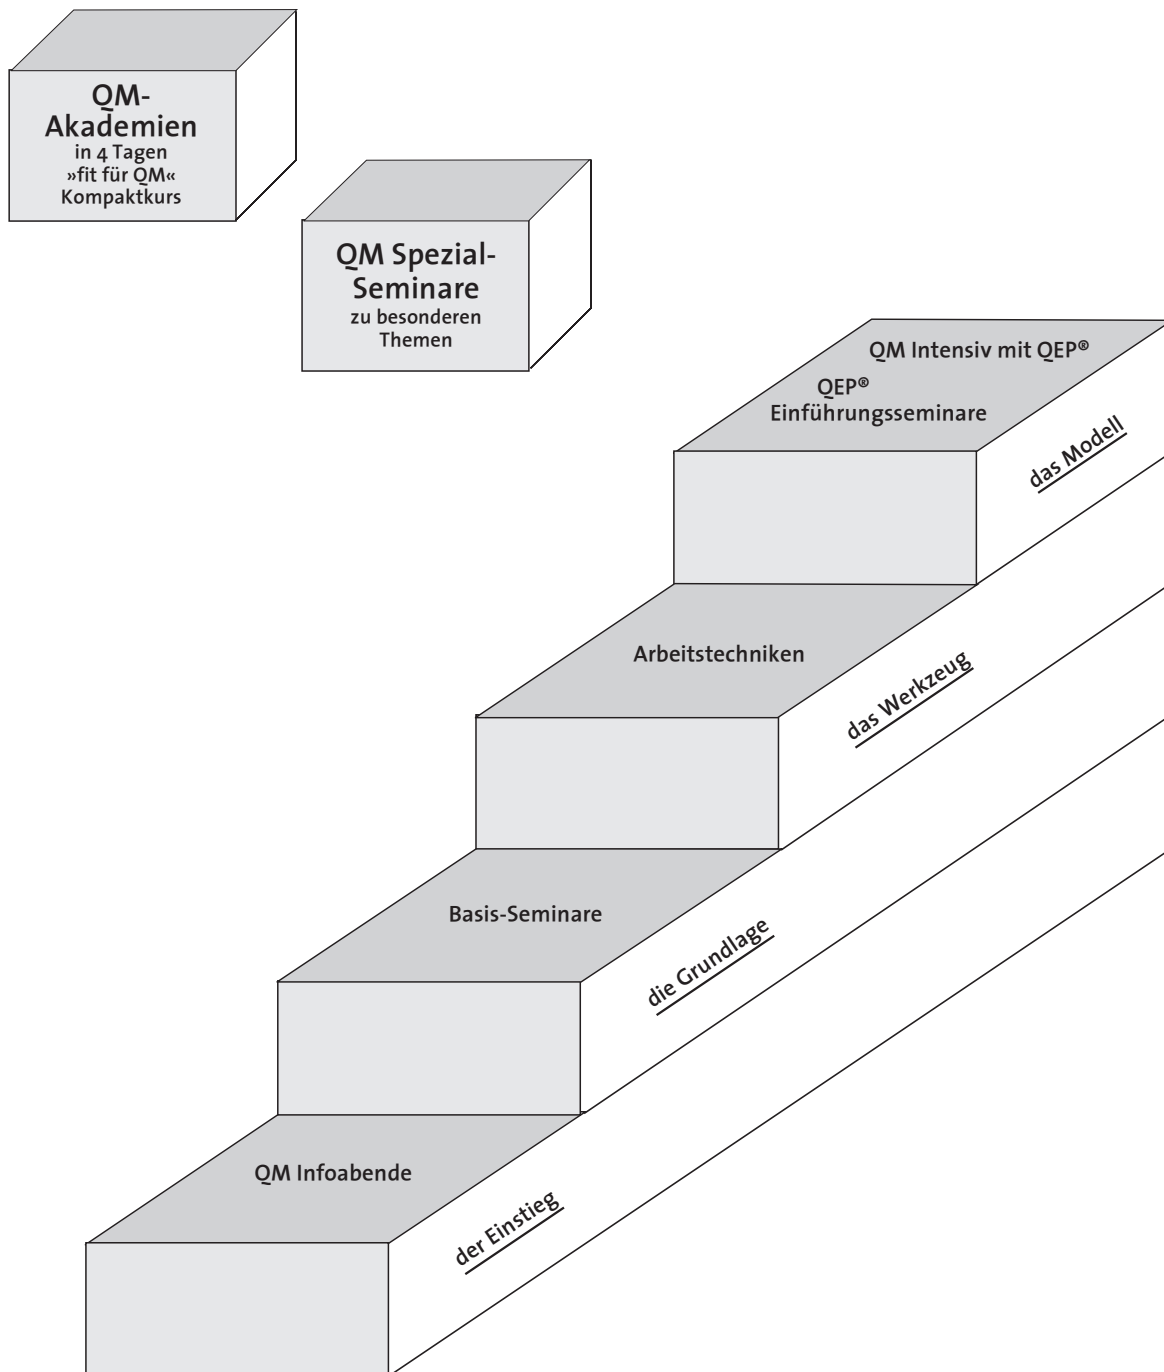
QM-
Akademien
in 4 Tagen
»fit für QM«
Kompaktkurs

QM Spezial-
Seminare
zu besonderen
Themen

QM Intensiv mit QEP®

QEP®
Einführungsseminare

das Modell

Arbeitstechniken

das Werkzeug

Basis-Seminare

die Grundlage

QM Infoabende

der Einstieg